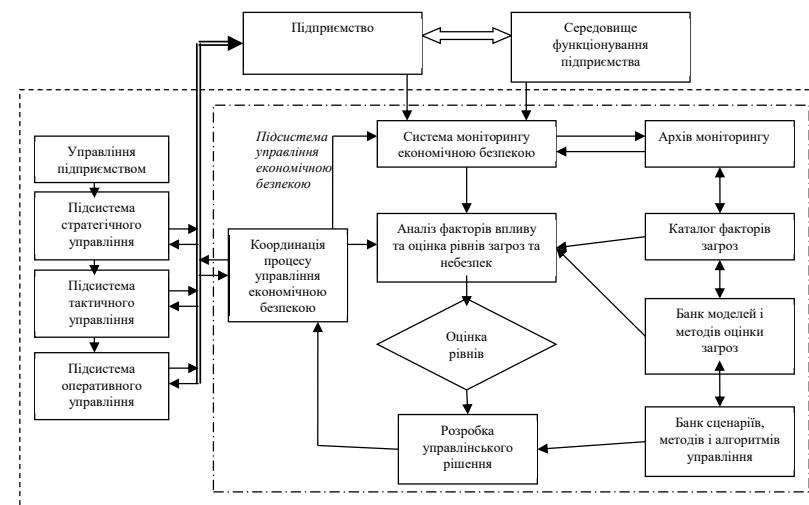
Підприємство

Середовище функціонування підприємства

Підсистема управління економічною безпекою

Система моніторингу економічною безпекою

Архів моніторингу

Управління підприємством

Підсистема стратегічного управління

Підсистема тактичного управління

Підсистема оперативного управління

Координація процесу управління економічною безпекою

Аналіз факторів впливу та оцінка рівнів загроз та небезпек

Каталог факторів загроз

Оцінка рівнів

Банк моделей і методів оцінки загроз

Розробка управлінського рішення

Банк сценаріїв, методів і алгоритмів управління